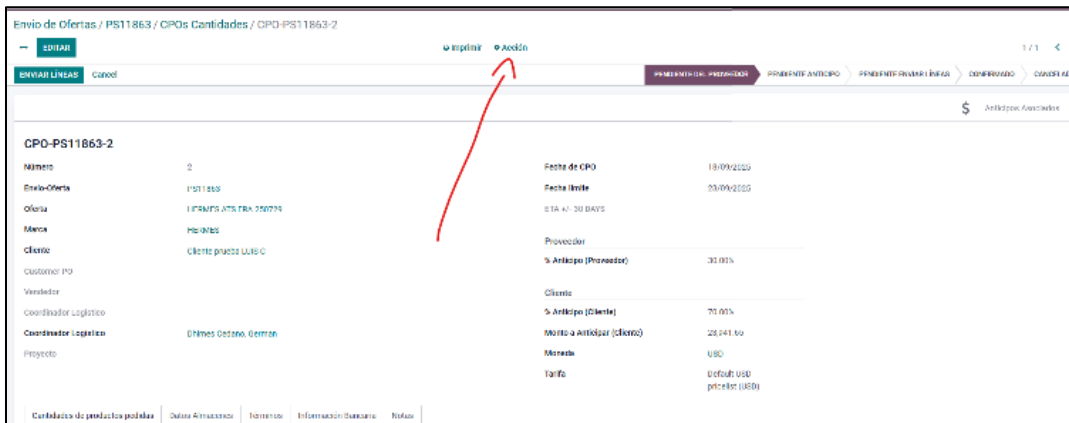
Envio de Ofertas / PS11863 / CPOs Cantidades / CPO-PS11863-2

EDITAR

⚙ Imprimir ⚙ Acción

1 / 1

ENVIAR LINEAS Cancel

PENDIENTE DE PROVEEDOR PENDIENTE ANTICIPO PENDIENTE ENVIAR LINEAS CONFIRMADO CANCELADO

$ Anticipos Asociados

CPO-PS11863-2

Número 2
Envio-Oferta PS11863
Oferta HERMES ATS FRA 250729
Marca HERMES
Cliente Cliente prueba LUIS C
Customer PO
Vendedor
Coordinador Logístico
Coordinador Logístico Dhimes Cedano, German
Proyecto

Fecha de CPO 18/09/2025
Fecha límite 23/09/2025
ETA +/- 30 DAYS

Proveedor
% Anticipo (Proveedor) 30.00%

Cliente
% Anticipo (Cliente) 70.00%
Monto a Anticipar (Cliente) 28,341.65
Moneda USD
Tarifa Default USD pricelist (USD)

Cantidades de productos pedidas | Datos Almacenes | Términos | Información Bancaria | Notas